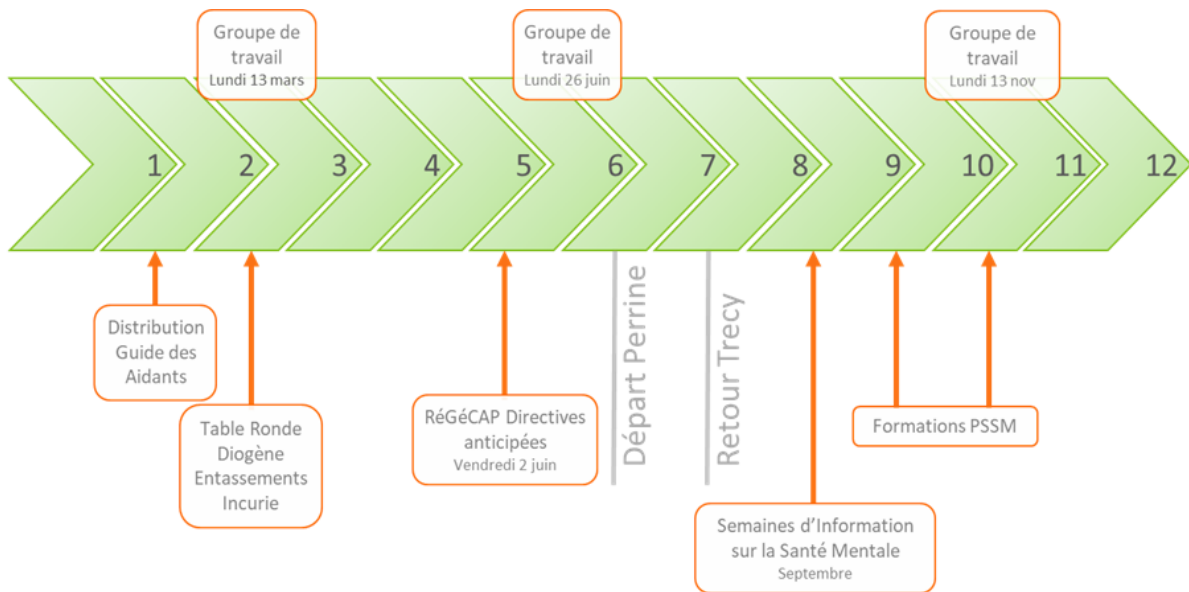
Groupe de travail
Lundi 13 mars

Groupe de travail
Lundi 26 juin

Groupe de travail
Lundi 13 nov

1 2 3 4 5 6 7 8 9 10 11 12

Distribution Guide des Aidants

Table Ronde Diogène Entassements Incurie

RéGéCAP Directives anticipées
Vendredi 2 juin

Départ Perrine

Retour Trecy

Semaines d'Information sur la Santé Mentale
Septembre

Formations PSSM